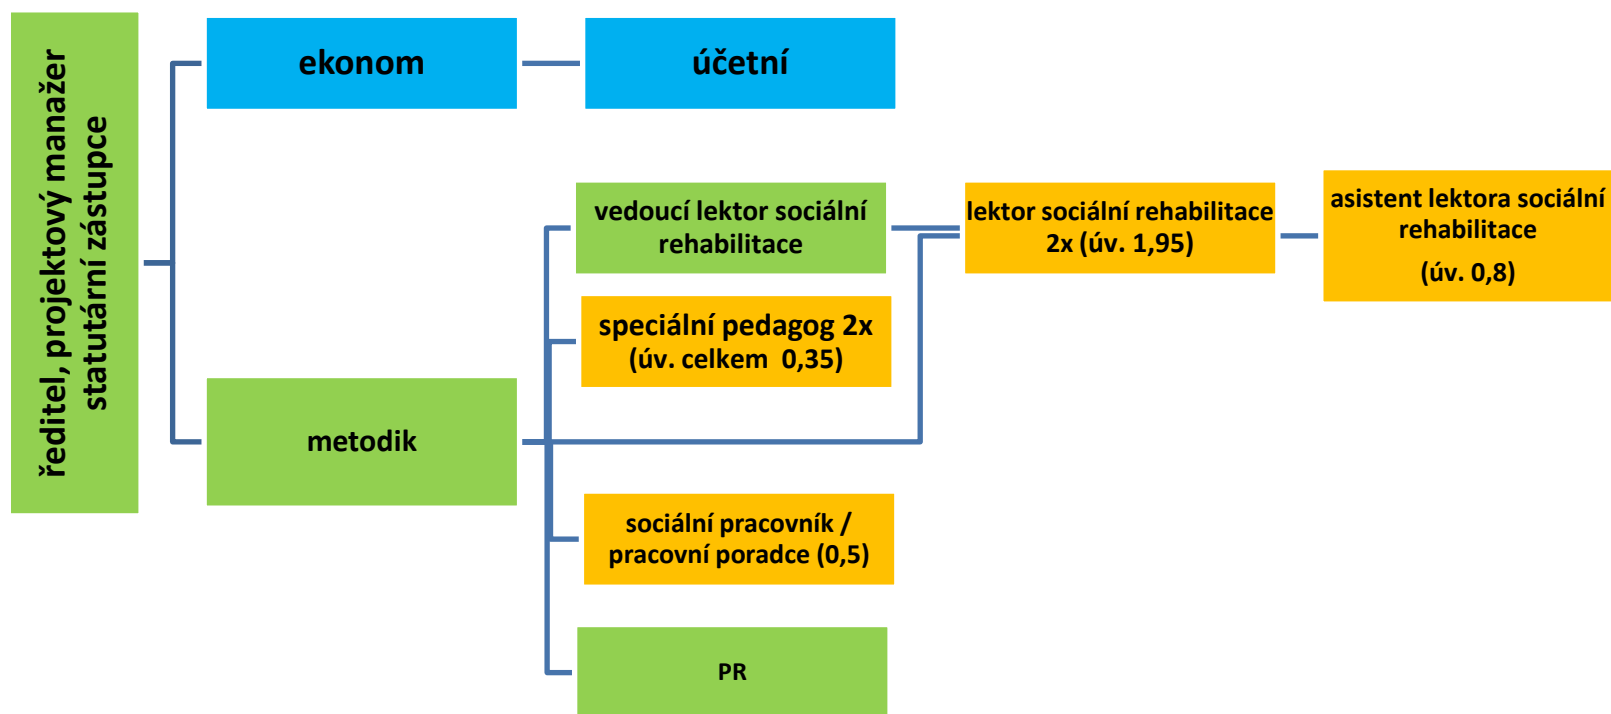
ředitel, projektový manažer statutární zástupce

ekonom

účetní

vedoucí lektor sociální rehabilitace

lektor sociální rehabilitace 2x (úv. 1,95)

asistent lektora sociální rehabilitace (úv. 0,8)

speciální pedagog 2x (úv. celkem 0,35)

metodik

sociální pracovník / pracovní poradce (0,5)

PR